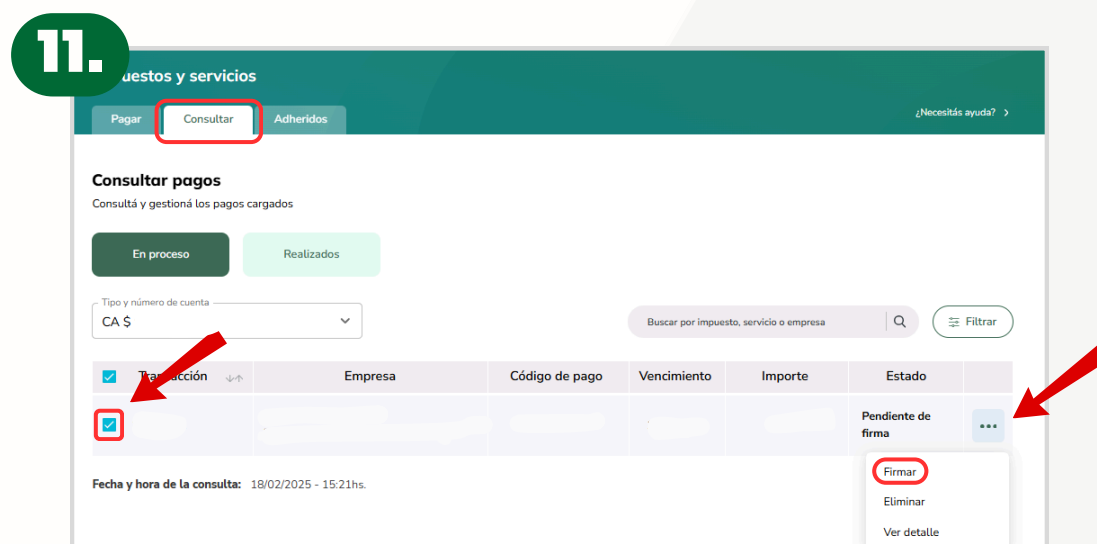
11.

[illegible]uestos y servicios

Pagar | Consultar | Adheridos

¿Necesitás ayuda? >

Consultar pagos

Consultá y gestioná los pagos cargados

En proceso | Realizados

Tipo y número de cuenta
CA $

Buscar por impuesto, servicio o empresa

Filtrar

| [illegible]nsacción | Empresa | Código de pago | Vencimiento | Importe | Estado | |
|---|---|---|---|---|---|---|
| | | | | | Pendiente de firma | ••• |

Fecha y hora de la consulta: 18/02/2025 - 15:21hs.

Firmar
Eliminar
Ver detalle